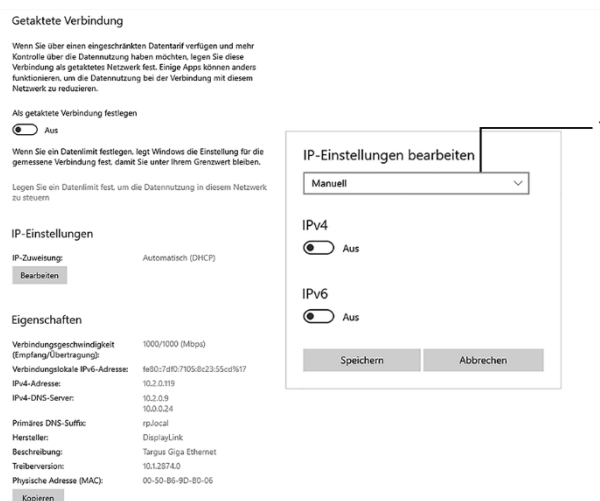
Getaktete Verbindung

Wenn Sie über einen eingeschränkten Datentarif verfügen und mehr Kontrolle über die Datennutzung haben möchten, legen Sie diese Verbindung als getaktetes Netzwerk fest. Einige Apps können anders funktionieren, um die Datennutzung bei der Verbindung mit diesem Netzwerk zu reduzieren.

Als getaktete Verbindung festlegen

Aus

Wenn Sie ein Datenlimit festlegen, legt Windows die Einstellung für die gemessene Verbindung fest, damit Sie unter Ihrem Grenzwert bleiben.

Legen Sie ein Datenlimit fest, um die Datennutzung in diesem Netzwerk zu steuern

IP-Einstellungen

IP-Zuweisung: Automatisch (DHCP)

Bearbeiten

Eigenschaften

| | |
|---|---|
| Verbindungsgeschwindigkeit (Empfang/Übertragung): | 1000/1000 (Mbps) |
| Verbindungslokale IPv6-Adresse: | fe80::7df0:7105:8c23:55cd%17 |
| IPv4-Adresse: | 10.2.0.119 |
| IPv4-DNS-Server: | 10.2.0.9 10.0.0.24 |
| Primäres DNS-Suffix: | rp.local |
| Hersteller: | DisplayLink |
| Beschreibung: | Targus Giga Ethernet |
| Treiberversion: | 10.1.2874.0 |
| Physische Adresse (MAC): | 00-50-B6-9D-80-06 |

Kopieren

IP-Einstellungen bearbeiten

Manuell

IPv4

Aus

IPv6

Aus

Speichern

Abbrechen